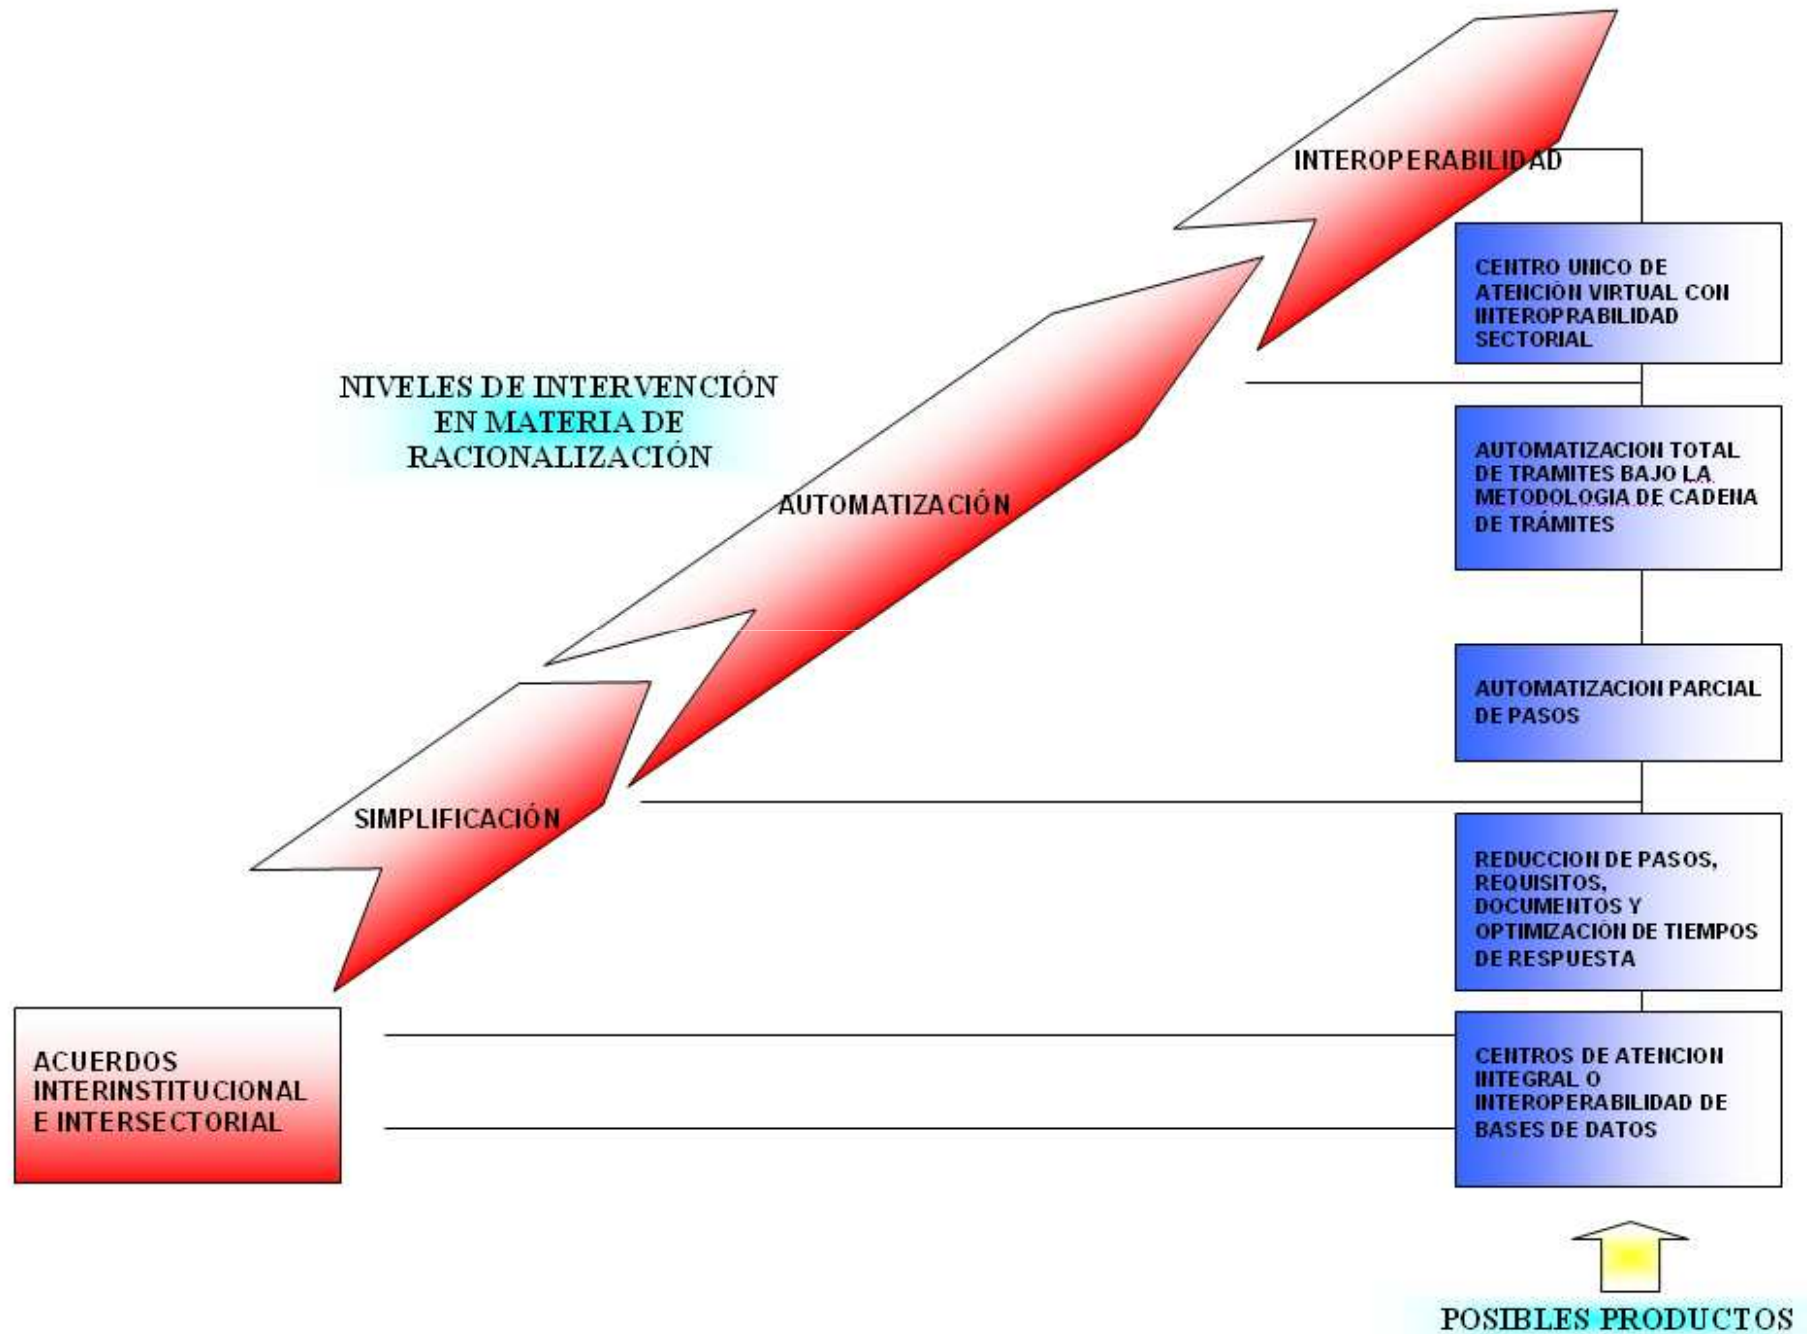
INTEROPERABILIDAD

CENTRO UNICO DE ATENCIÓN VIRTUAL CON INTEROPRABILIDAD SECTORIAL

NIVELES DE INTERVENCIÓN EN MATERIA DE RACIONALIZACIÓN

AUTOMATIZACIÓN

AUTOMATIZACION TOTAL DE TRAMITES BAJO LA METODOLOGIA DE CADENA DE TRÁMITES

AUTOMATIZACION PARCIAL DE PASOS

SIMPLIFICACIÓN

REDUCCION DE PASOS, REQUISITOS, DOCUMENTOS Y OPTIMIZACION DE TIEMPOS DE RESPUESTA

ACUERDOS INTERINSTITUCIONAL E INTERSECTORIAL

CENTROS DE ATENCION INTEGRAL O INTEROPERABILIDAD DE BASES DE DATOS

POSIBLES PRODUCTOS